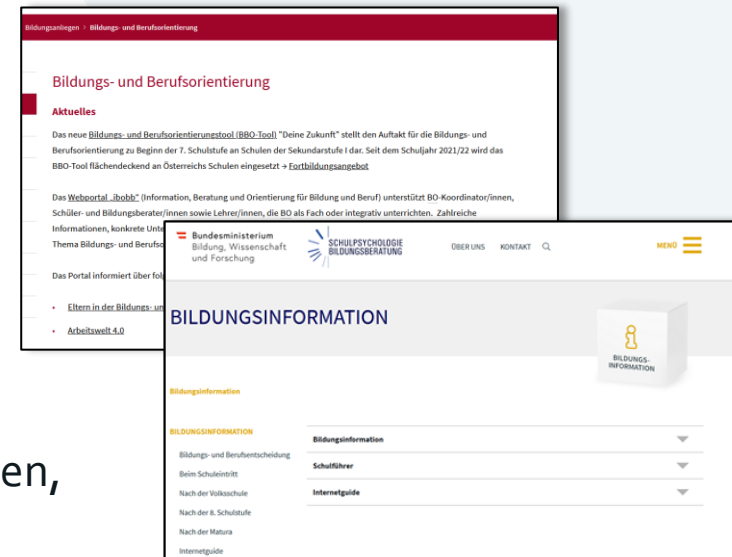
Bildungsanliegen › Bildungs- und Berufsorientierung

Bildungs- und Berufsorientierung

Aktuelles

Das neue Bildungs- und Berufsorientierungstool (BBO-Tool) "Deine Zukunft" stellt den Auftakt für die Bildungs- und Berufsorientierung zu Beginn der 7. Schulstufe an Schulen der Sekundarstufe I dar. Seit dem Schuljahr 2021/22 wird das BBO-Tool flächendeckend an Österreichs Schulen eingesetzt → Fortbildungsangebot

Das Webportal „ibobb" (Information, Beratung und Orientierung für Bildung und Beruf) unterstützt BO-Koordinator/innen, Schüler- und Bildungsberater/innen sowie Lehrer/innen, die BO als Fach oder integrativ unterrichten. Zahlreiche Informationen, konkrete Unte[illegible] Thema Bildungs- und Berufso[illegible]

Das Portal informiert über fol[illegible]

• Eltern in der Bildungs- un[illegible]

• Arbeitswelt 4.0

Bundesministerium Bildung, Wissenschaft und Forschung

SCHULPSYCHOLOGIE BILDUNGSBERATUNG

ÜBER UNS KONTAKT

MENÜ

BILDUNGSINFORMATION

BILDUNGS-INFORMATION

Bildungsinformation

BILDUNGSINFORMATION

Bildungs- und Berufsentscheidung

Beim Schuleintritt

Nach der Volksschule

Nach der 8. Schulstufe

Nach der Matura

Internetguide

Bildungsinformation

Schulführer

Internetguide

en,